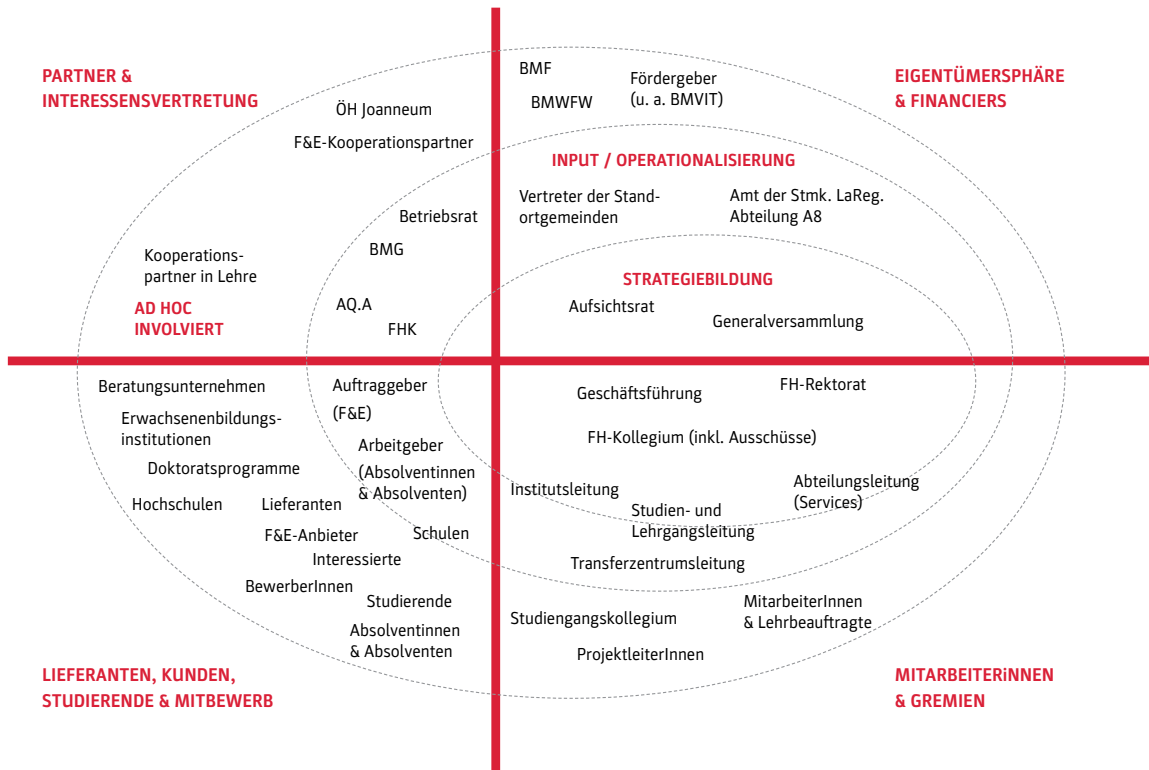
PARTNER & INTERESSENSVERTRETUNG

ÖH Joanneum

F&E-Kooperationspartner

Kooperationspartner in Lehre

AD HOC INVOLVIERT

Betriebsrat

BMG

AQ.A

FHK

BMF

BMWFW

Fördergeber (u. a. BMVIT)

EIGENTÜMERSPHÄRE & FINANCIERS

INPUT / OPERATIONALISIERUNG

Vertreter der Standortgemeinden

Amt der Stmk. LaReg. Abteilung A8

STRATEGIEBILDUNG

Aufsichtsrat

Generalversammlung

Beratungsunternehmen

Erwachsenenbildungsinstitutionen

Doktoratsprogramme

Hochschulen

Lieferanten

F&E-Anbieter

Interessierte

BewerberInnen

Studierende

Absolventinnen & Absolventen

Auftraggeber (F&E)

Arbeitgeber (Absolventinnen & Absolventen)

Schulen

Geschäftsführung

FH-Rektorat

FH-Kollegium (inkl. Ausschüsse)

Institutsleitung

Abteilungsleitung (Services)

Studien- und Lehrgangsleitung

Transferzentrumsleitung

Studiengangskollegium

MitarbeiterInnen & Lehrbeauftragte

ProjektleiterInnen

LIEFERANTEN, KUNDEN, STUDIERENDE & MITBEWERB

MITARBEITERiNNEN & GREMIEN